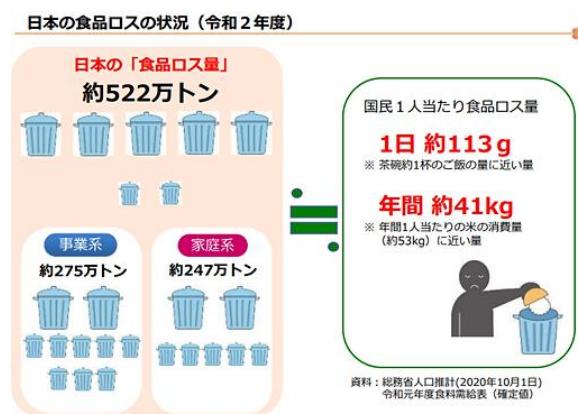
日本の食品ロスの状況（令和２年度）

日本の「食品ロス量」
約522万トン

事業系
約275万トン

家庭系
約247万トン

国民１人当たり食品ロス量

1日 約113g
※ 茶碗約1杯のご飯の量に近い量

年間 約41kg
※ 年間1人当たりの米の消費量（約53kg）に近い量

資料：総務省人口推計(2020年10月1日)
令和元年度食料需給表（確定値）